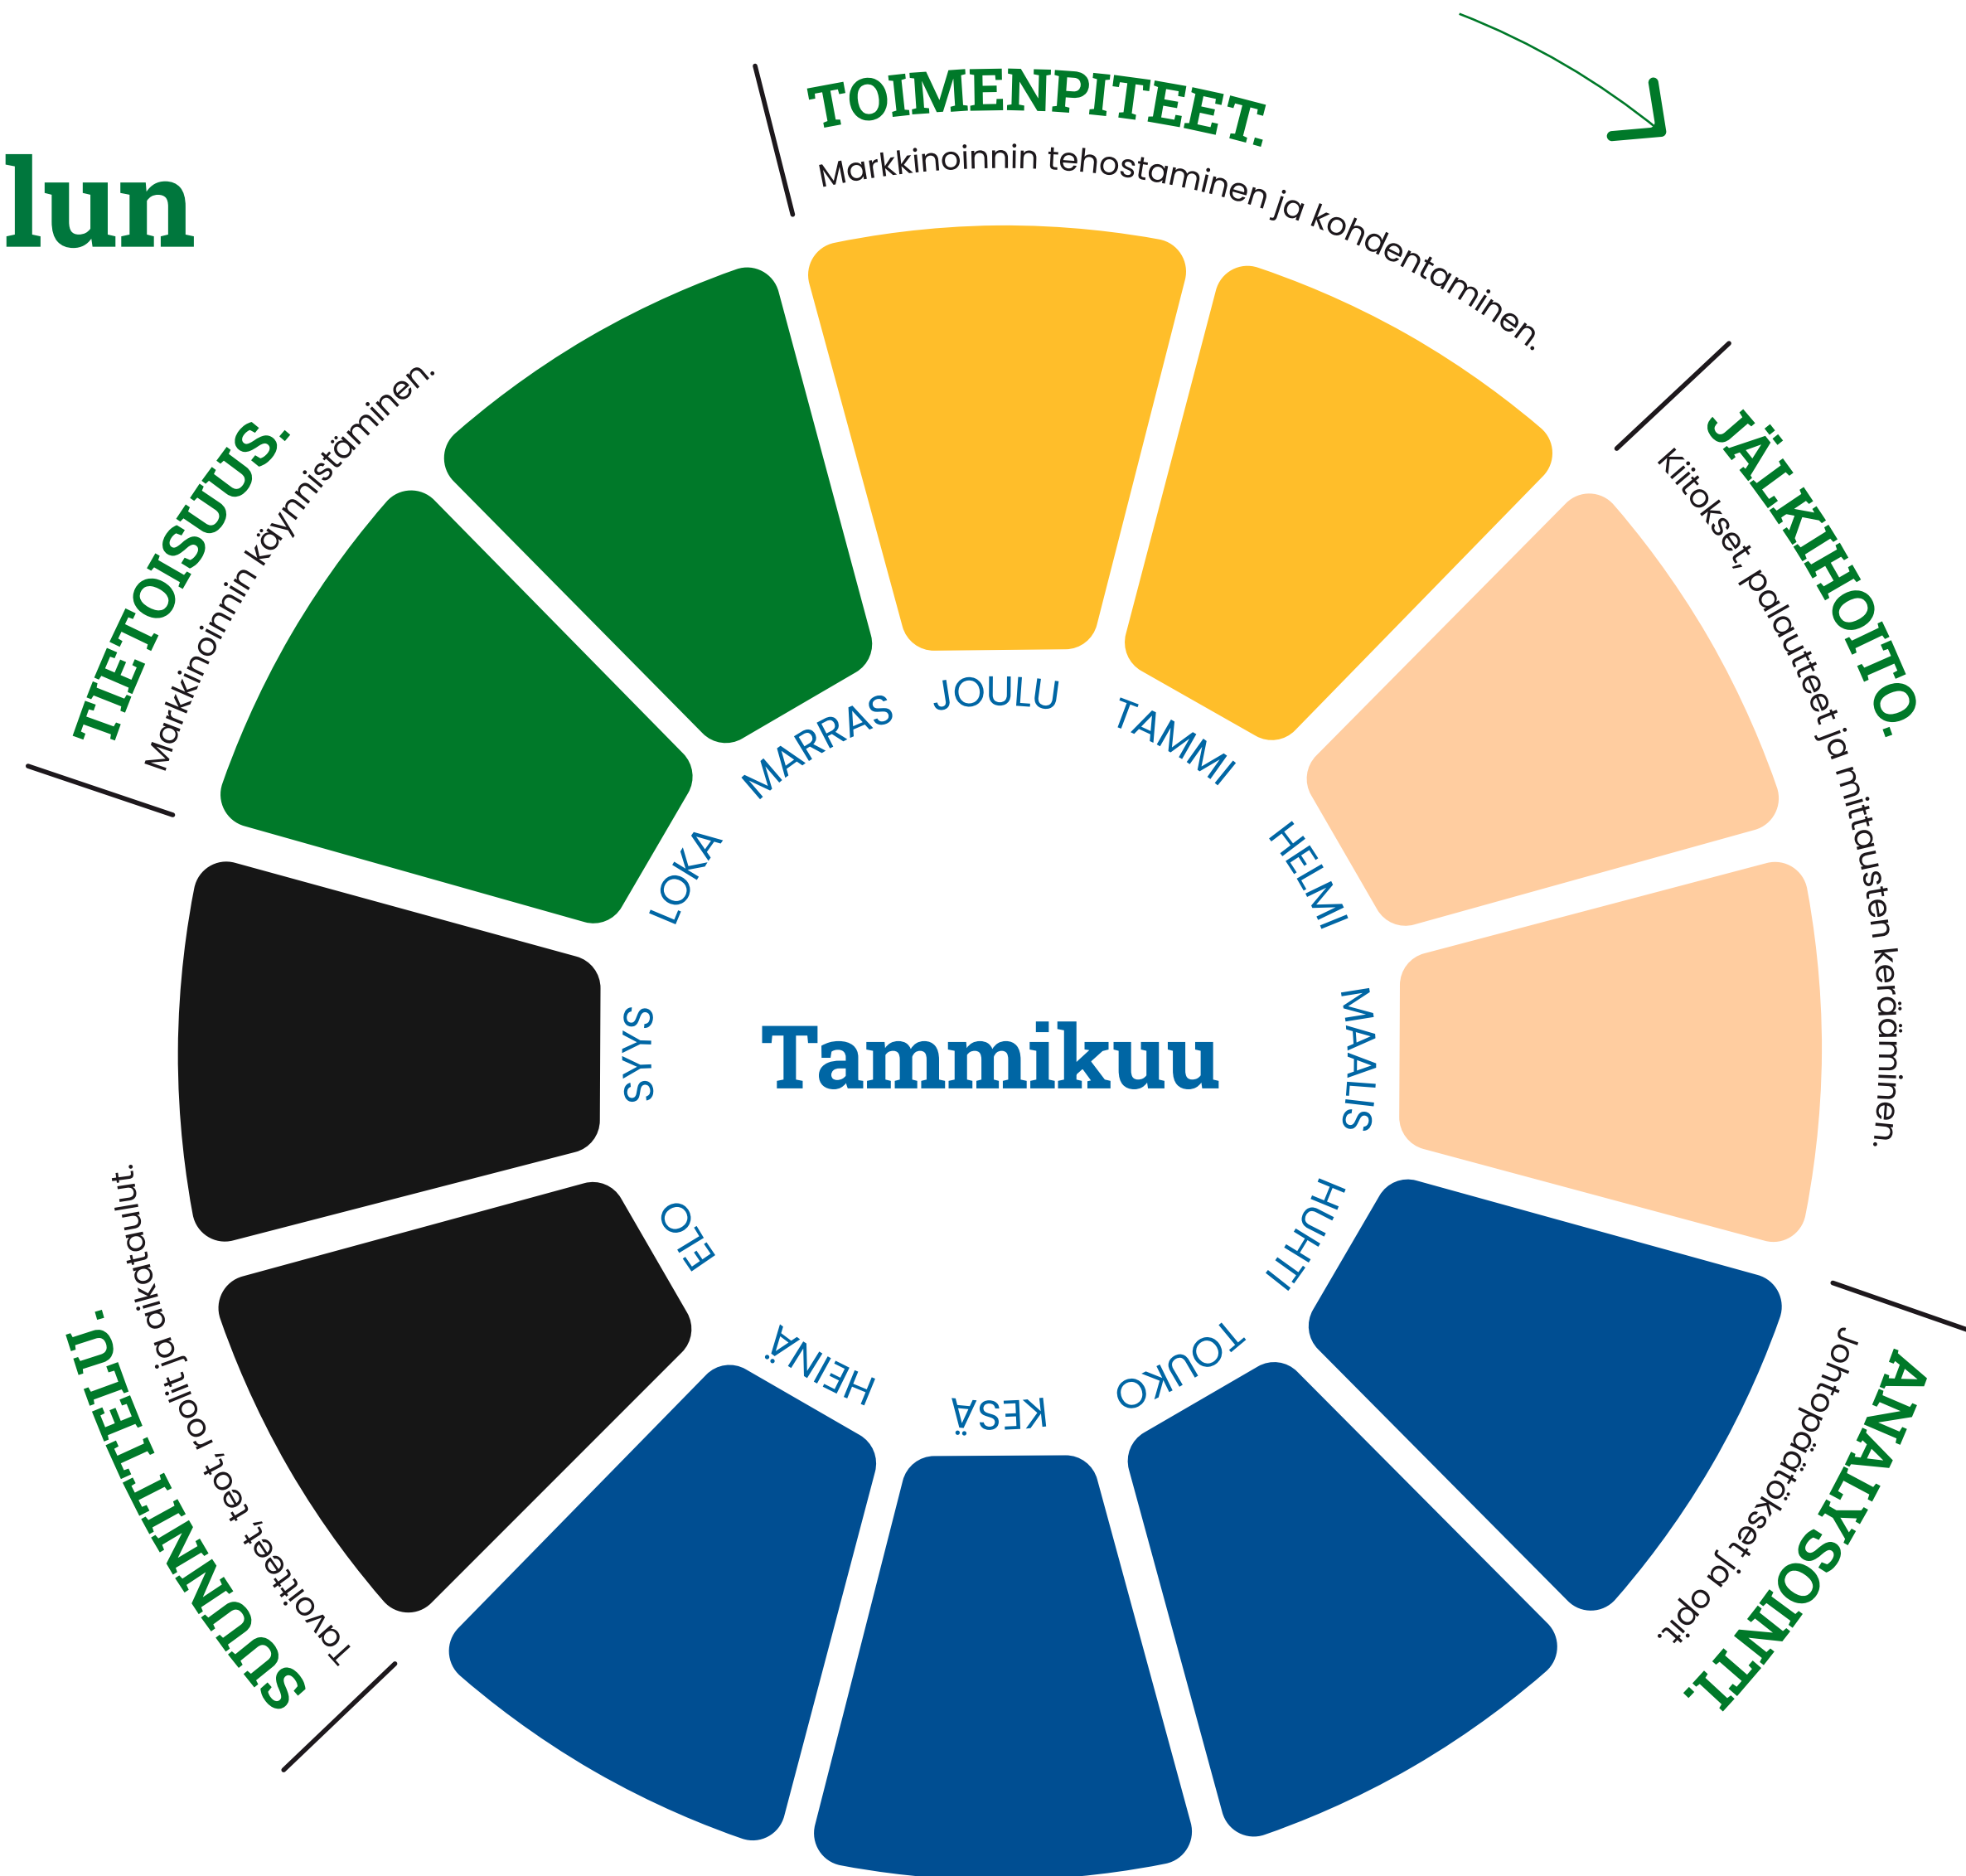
lun

TOIMENPITEET.
Markkinoinnin tehostaminen ja kohdentaminen.

JÄLKIHOITO.
Kiitokset, palautteet ja mittausten kerääminen.

ANALYSOINTI.
Johtopäätökset ja opit.

SUUNNITTELU.
Tavoitteet, teot, roolit ja aikataulut.

TIETOISUUS.
Markkinoinnin käynnistäminen.

JOULU
TAMMI
HELMI
MAALIS
HUHTI
TOUKO
KESÄ
HEINÄ
ELO
SYYS
LOKA
MARRAS

Tammikuu